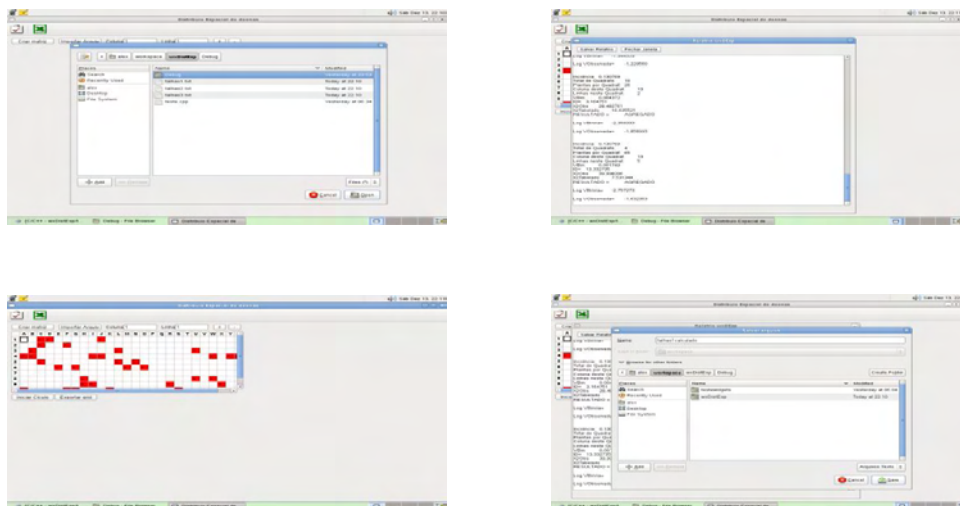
Distribuição Espacial de doenças

Criar matriz | Escolher Arquivo | Colunas | Linhas

Places | Name | Modified

Search
Recently Used
Desktop
File System

Debug
tabela1.txt
tabela2.txt
tabela3.txt
teste.cpp

Today at 22:10
Today at 22:10
Today at 22:10
Yesterday at 20:34

Add | Remove

Cancel | Open

Distribuição Espacial de doenças

Salvar Relatório | Fechar Janela

Log Vlimiar: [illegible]
Log Vobservador: 4.229550

Incidência
Total de Quadrats
Plantas por Quadrat
Coluna inicio Quadrat
Linhas inicio Quadrat
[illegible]
RESULTADO = AGREGADO

Log Vlimiar: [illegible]
Log Vobservador: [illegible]

Incidência
Total de Quadrats
Plantas por Quadrat
Coluna inicio Quadrat
Linhas inicio Quadrat
RESULTADO = AGREGADO

Log Vlimiar: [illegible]
Log Vobservador: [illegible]

Distribuição Espacial de doenças

Criar matriz | Escolher Arquivo | Colunas | Linhas

A B C D E F G H I J K L M N O P Q R S T U V W X Y

Iniciar Cálculo | Escolher alvo

Distribuição Espacial de doenças

Salvar arquivo

Name: tabela1-calculado

Save in folder:

Places | Name | Modified

Search
Recently Used
Desktop
File System

Add | Remove

Arquivos Texto

Cancel | Save